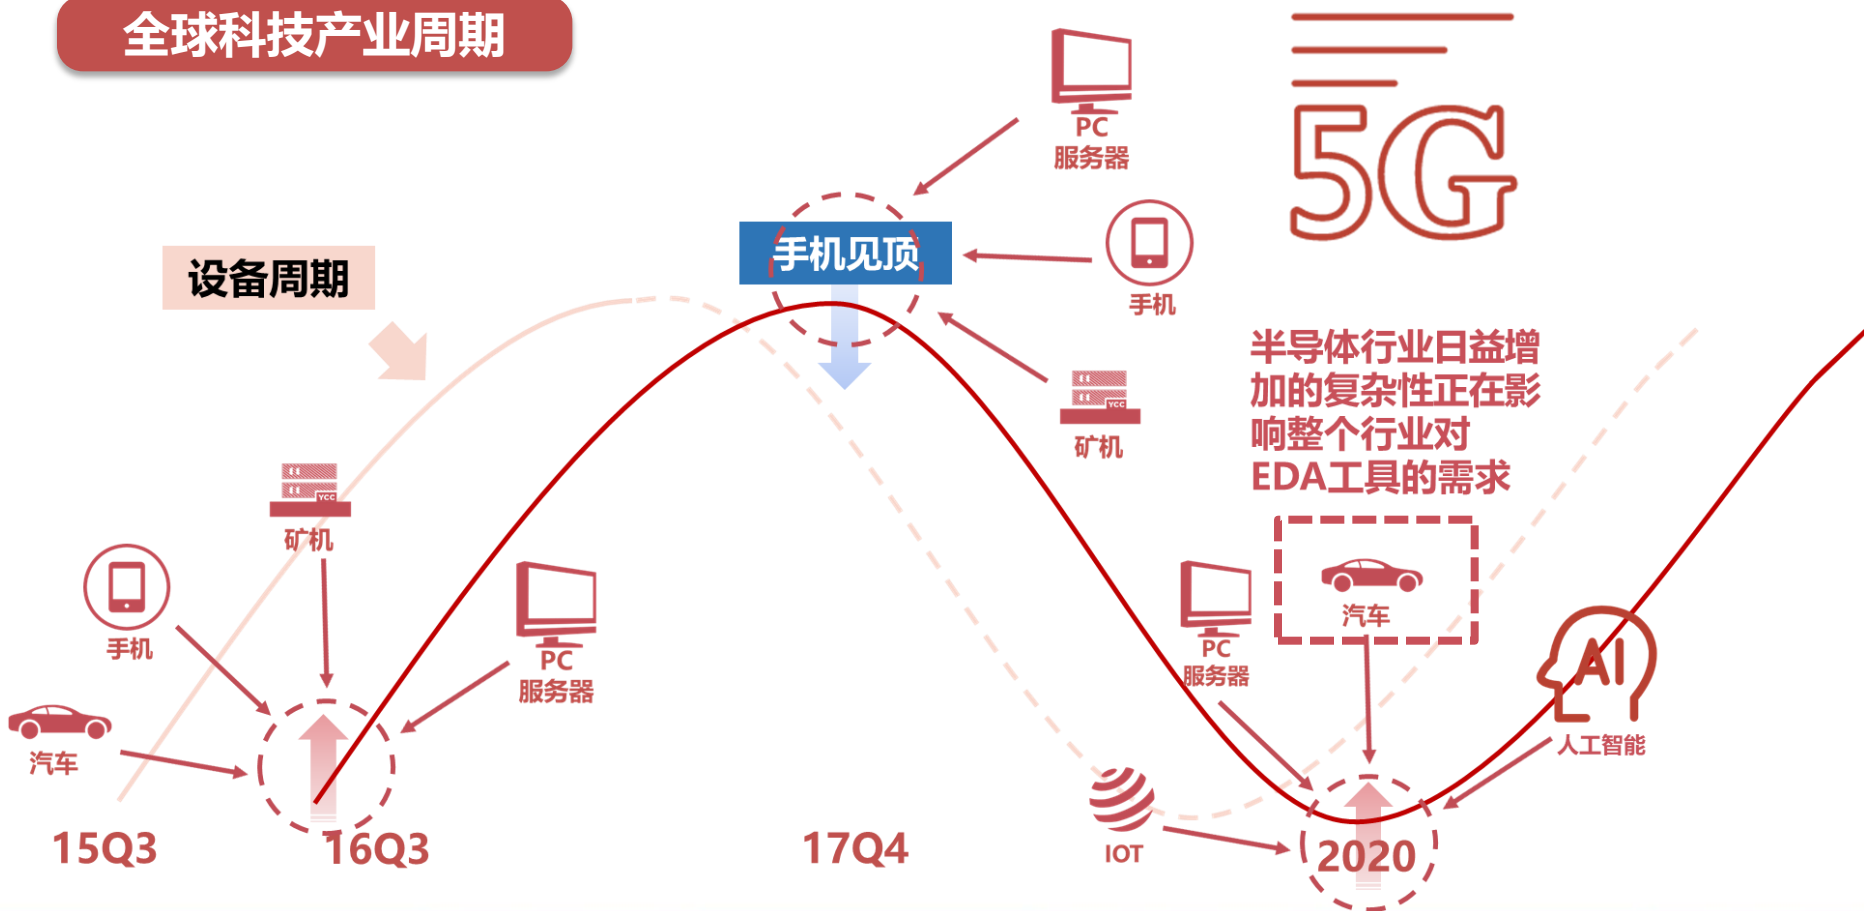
全球科技产业周期

设备周期

手机见顶

PC
服务器

手机

矿机

5G

半导体行业日益增加的复杂性正在影响整个行业对EDA工具的需求

矿机

手机

汽车

PC
服务器

PC
服务器

汽车

AI

人工智能

IOT

15Q3

16Q3

17Q4

2020